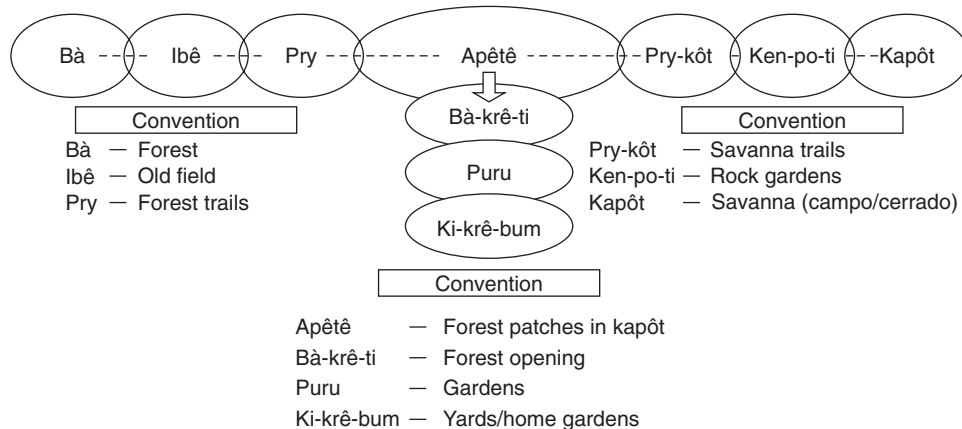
Bà Ibê Pry Apêtê Pry-kôt Ken-po-ti Kapôt

Bà-krê-ti

Puru

Ki-krê-bum

Convention

Bà — Forest
Ibê — Old field
Pry — Forest trails

Convention

Pry-kôt — Savanna trails
Ken-po-ti — Rock gardens
Kapôt — Savanna (campo/cerrado)

Convention

Apêtê — Forest patches in kapôt
Bà-krê-ti — Forest opening
Puru — Gardens
Ki-krê-bum — Yards/home gardens